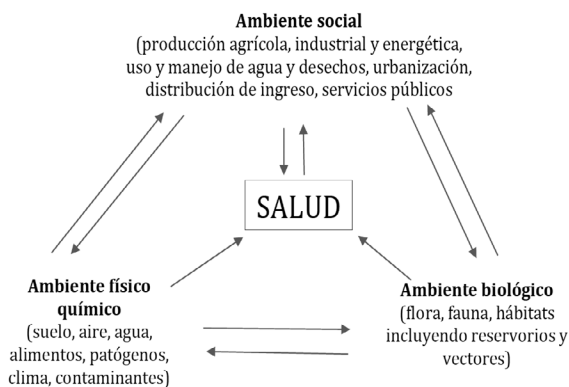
Ambiente social
(producción agrícola, industrial y energética, uso y manejo de agua y desechos, urbanización, distribución de ingreso, servicios públicos

SALUD

Ambiente físico químico
(suelo, aire, agua, alimentos, patógenos, clima, contaminantes)

Ambiente biológico
(flora, fauna, hábitats incluyendo reservorios y vectores)